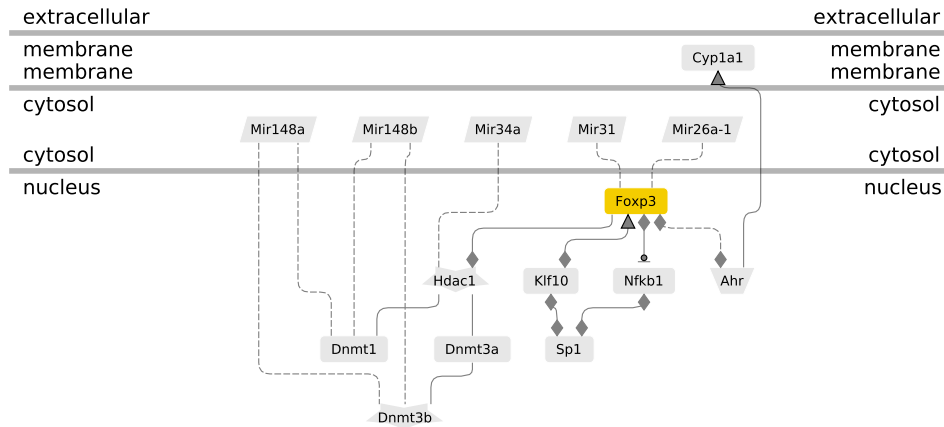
extracellular

extracellular

membrane
membrane

membrane
membrane

Cyp1a1

cytosol

cytosol

Mir148a

Mir148b

Mir34a

Mir31

Mir26a-1

cytosol

cytosol

nucleus

nucleus

Foxp3

Hdac1

Klf10

Nfkb1

Ahr

Dnmt1

Dnmt3a

Sp1

Dnmt3b